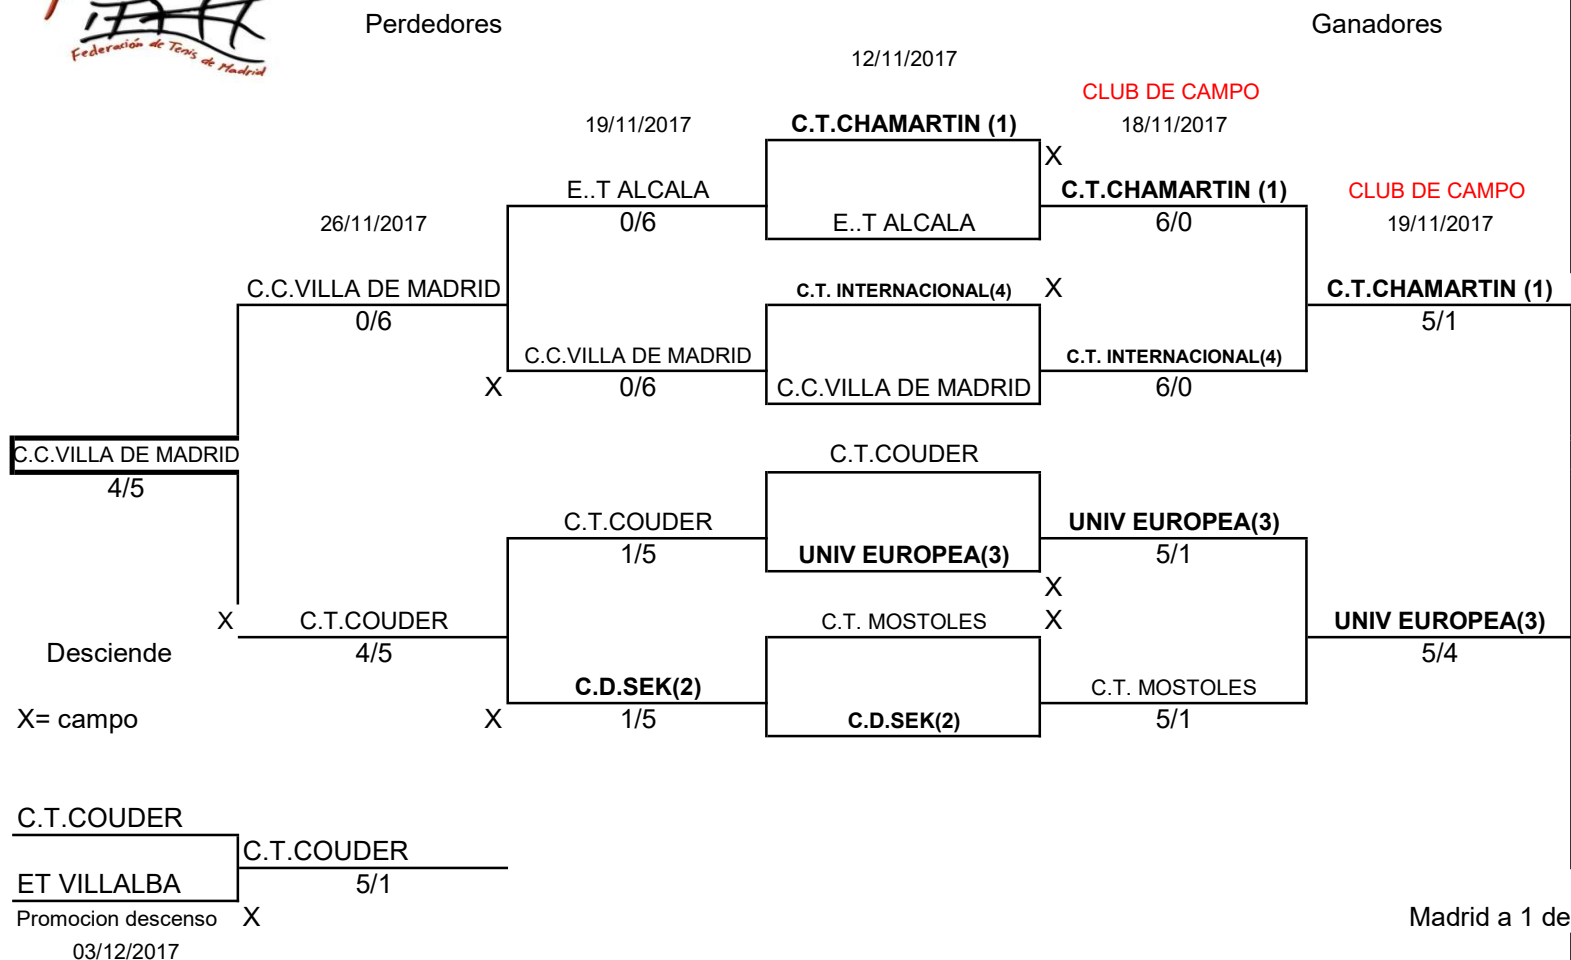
Federación de Tenis de Madrid

Perdedores

Ganadores

12/11/2017

CLUB DE CAMPO

19/11/2017

C.T.CHAMARTIN (1)

18/11/2017

X

E..T ALCALA

C.T.CHAMARTIN (1)

CLUB DE CAMPO

26/11/2017

0/6

E..T ALCALA

6/0

19/11/2017

C.C.VILLA DE MADRID

C.T. INTERNACIONAL(4)

X

C.T.CHAMARTIN (1)

0/6

5/1

C.C.VILLA DE MADRID

C.T. INTERNACIONAL(4)

X

0/6

C.C.VILLA DE MADRID

6/0

C.C.VILLA DE MADRID

C.T.COUDER

4/5

C.T.COUDER

UNIV EUROPEA(3)

1/5

UNIV EUROPEA(3)

5/1

X

X

C.T.COUDER

C.T. MOSTOLES

X

UNIV EUROPEA(3)

Desciende

4/5

5/4

C.D.SEK(2)

C.T. MOSTOLES

X= campo

X

1/5

C.D.SEK(2)

5/1

C.T.COUDER

C.T.COUDER

ET VILLALBA

5/1

Promocion descenso

X

Madrid a 1 de

03/12/2017